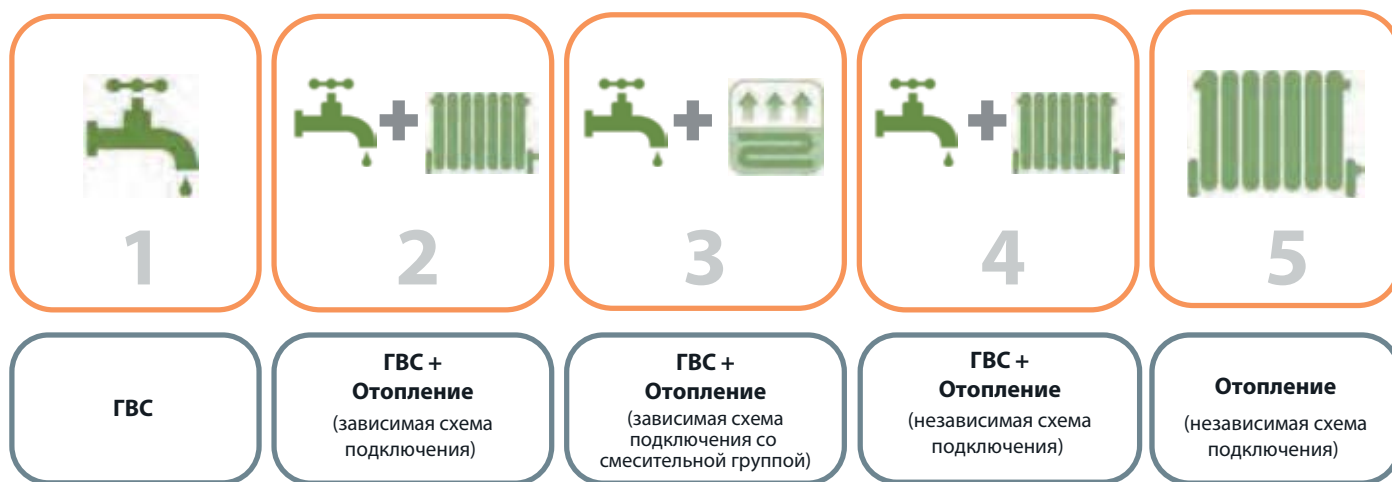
1

2

3

4

5

ГВС

ГВС + Отопление (зависимая схема подключения)

ГВС + Отопление (зависимая схема подключения со смесительной группой)

ГВС + Отопление (независимая схема подключения)

Отопление (независимая схема подключения)